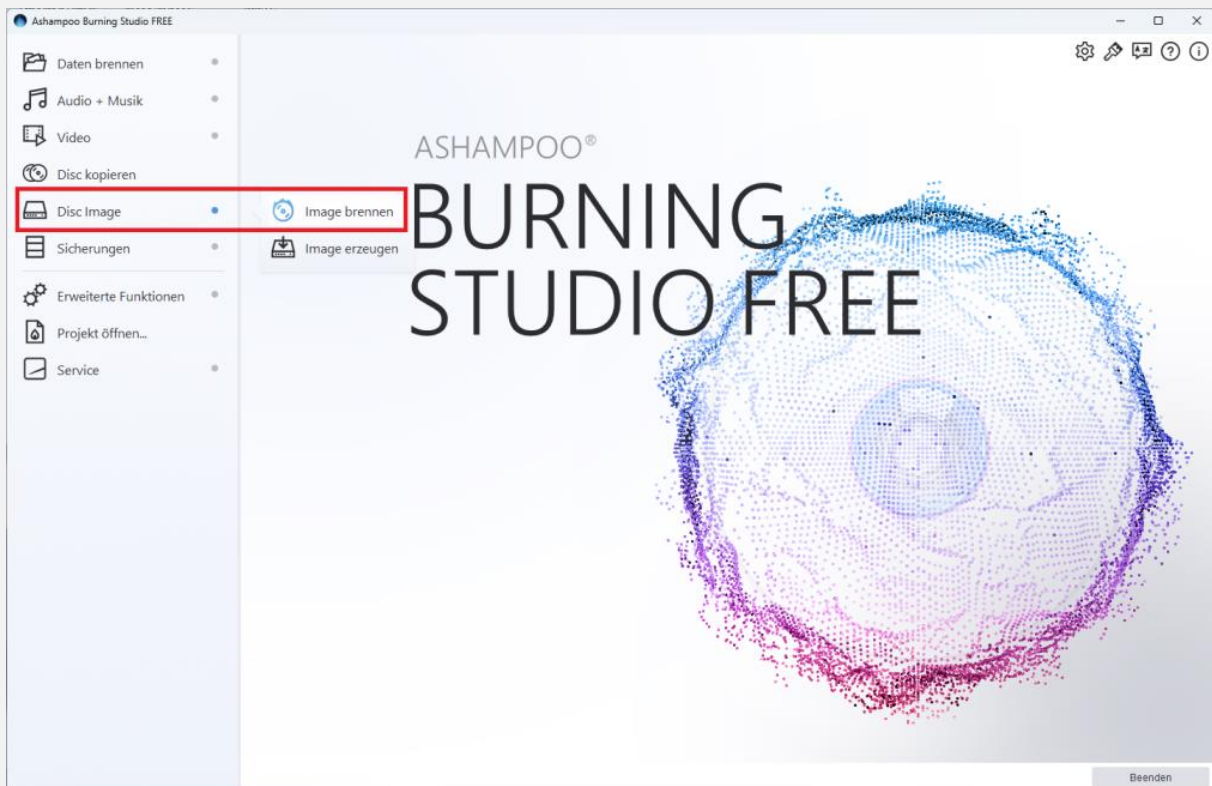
Ashampoo Burning Studio FREE

Daten brennen
Audio + Musik
Video
Disc kopieren
Disc Image
Sicherungen
Erweiterte Funktionen
Projekt öffnen...
Service

Image brennen
Image erzeugen

ASHAMPOO®
BURNING
STUDIO FREE

Beenden